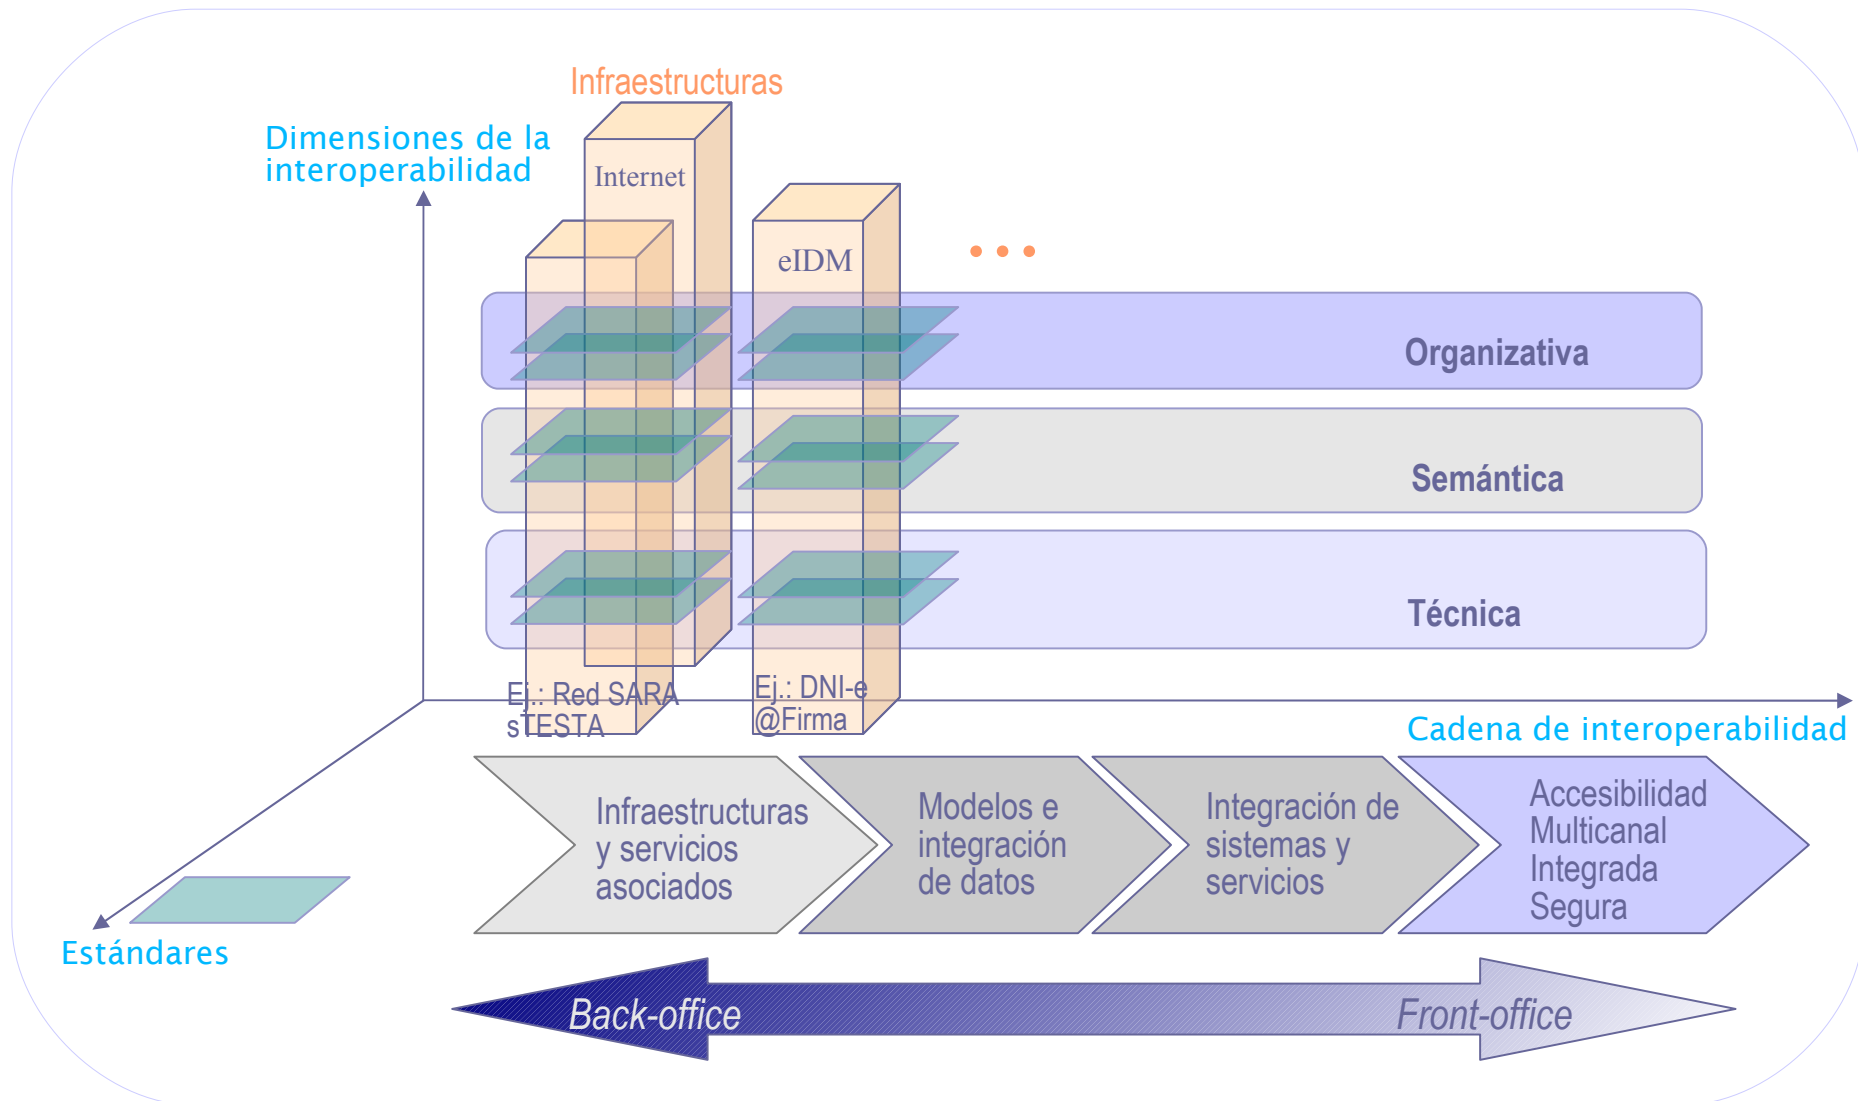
Infraestructuras

Dimensiones de la interoperabilidad

Internet

eIDM

• • •

Organizativa

Semántica

Técnica

Ej.: Red SARA sTESTA

Ej.: DNI-e @Firma

Cadena de interoperabilidad

Infraestructuras y servicios asociados

Modelos e integración de datos

Integración de sistemas y servicios

Accesibilidad Multicanal Integrada Segura

Estándares

Back-office

Front-office